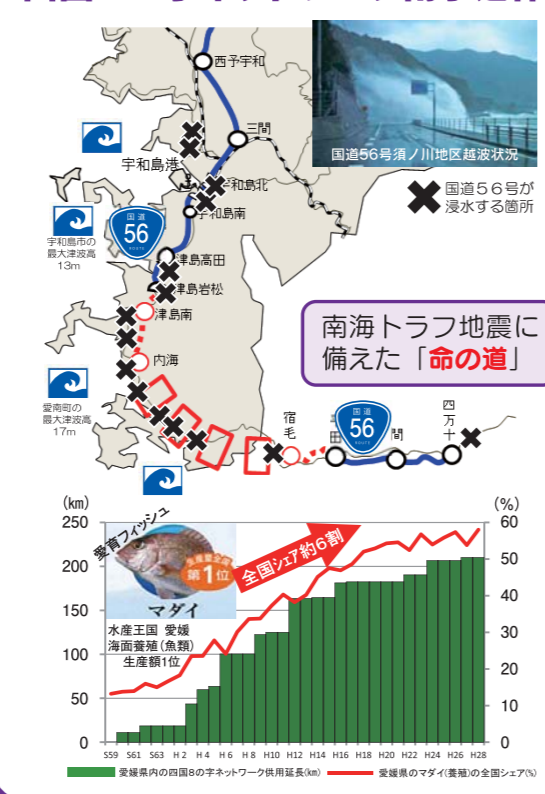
西予宇和

三間

宇和島港

宇和島北

宇和島南

国道56号須ノ川地区越波状況

国道56号が浸水する箇所

国道 56

宇和島市の最大津波高 13m

津島高田

津島岩松

津島南

内海

南海トラフ地震に備えた「命の道」

愛南町の最大津波高 17m

宿毛

国道 56

田

間

四万十

(km)

(%)

愛育フィッシュ

生産量全国 第1位

マダイ

全国シェア約6割

水産王国 愛媛 海面養殖(魚類) 生産額1位

250
200
150
100
50
0

60
50
40
30
20
10
0

S59 S61 S63 H2 H4 H6 H8 H10 H12 H14 H16 H18 H20 H22 H24 H26 H28

愛媛県内の四国8の字ネットワーク供用延長(km)

愛媛県のマダイ(養殖)の全国シェア(%)